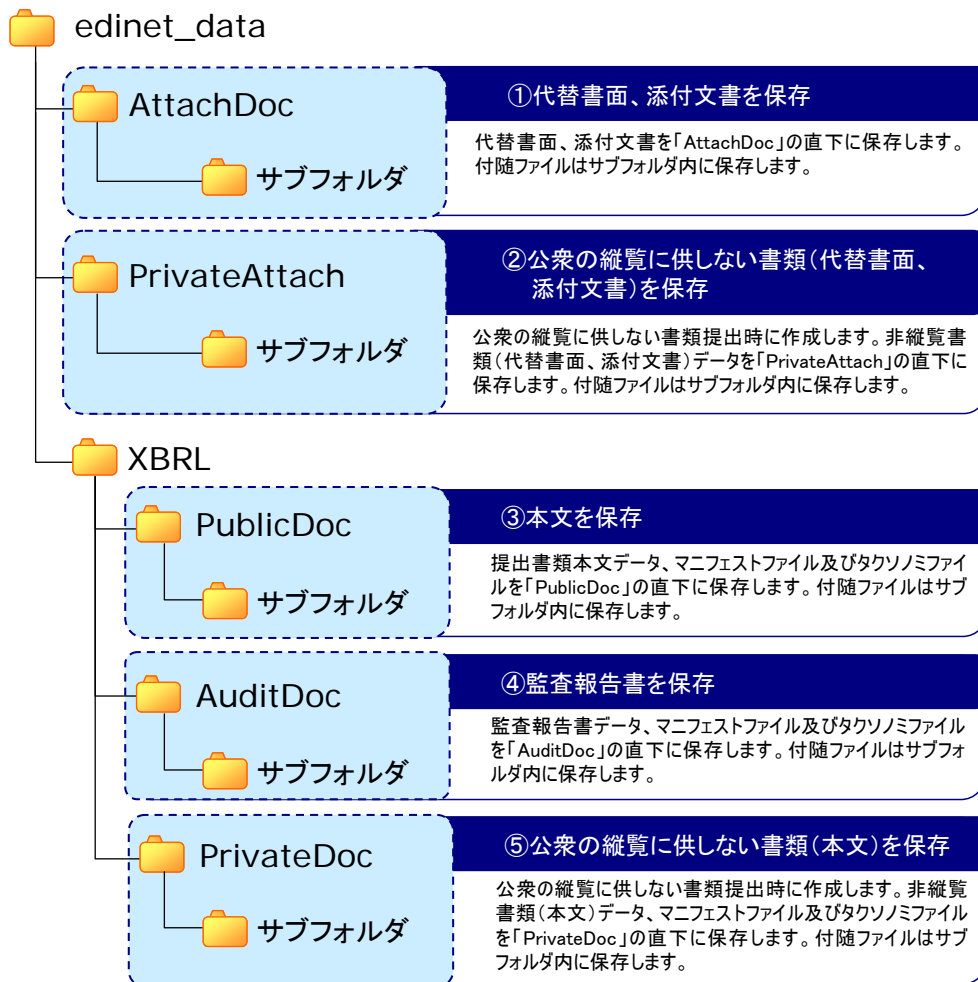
edinet_data

AttachDoc

サブフォルダ

①代替書面、添付文書を保存

代替書面、添付文書を「AttachDoc」の直下に保存します。付随ファイルはサブフォルダ内に保存します。

PrivateAttach

サブフォルダ

②公衆の縦覧に供しない書類(代替書面、添付文書)を保存

公衆の縦覧に供しない書類提出時に作成します。非縦覧書類(代替書面、添付文書)データを「PrivateAttach」の直下に保存します。付随ファイルはサブフォルダ内に保存します。

XBRL

PublicDoc

サブフォルダ

③本文を保存

提出書類本文データ、マニフェストファイル及びタクソノミファイルを「PublicDoc」の直下に保存します。付随ファイルはサブフォルダ内に保存します。

AuditDoc

サブフォルダ

④監査報告書を保存

監査報告書データ、マニフェストファイル及びタクソノミファイルを「AuditDoc」の直下に保存します。付随ファイルはサブフォルダ内に保存します。

PrivateDoc

サブフォルダ

⑤公衆の縦覧に供しない書類(本文)を保存

公衆の縦覧に供しない書類提出時に作成します。非縦覧書類(本文)データ、マニフェストファイル及びタクソノミファイルを「PrivateDoc」の直下に保存します。付随ファイルはサブフォルダ内に保存します。